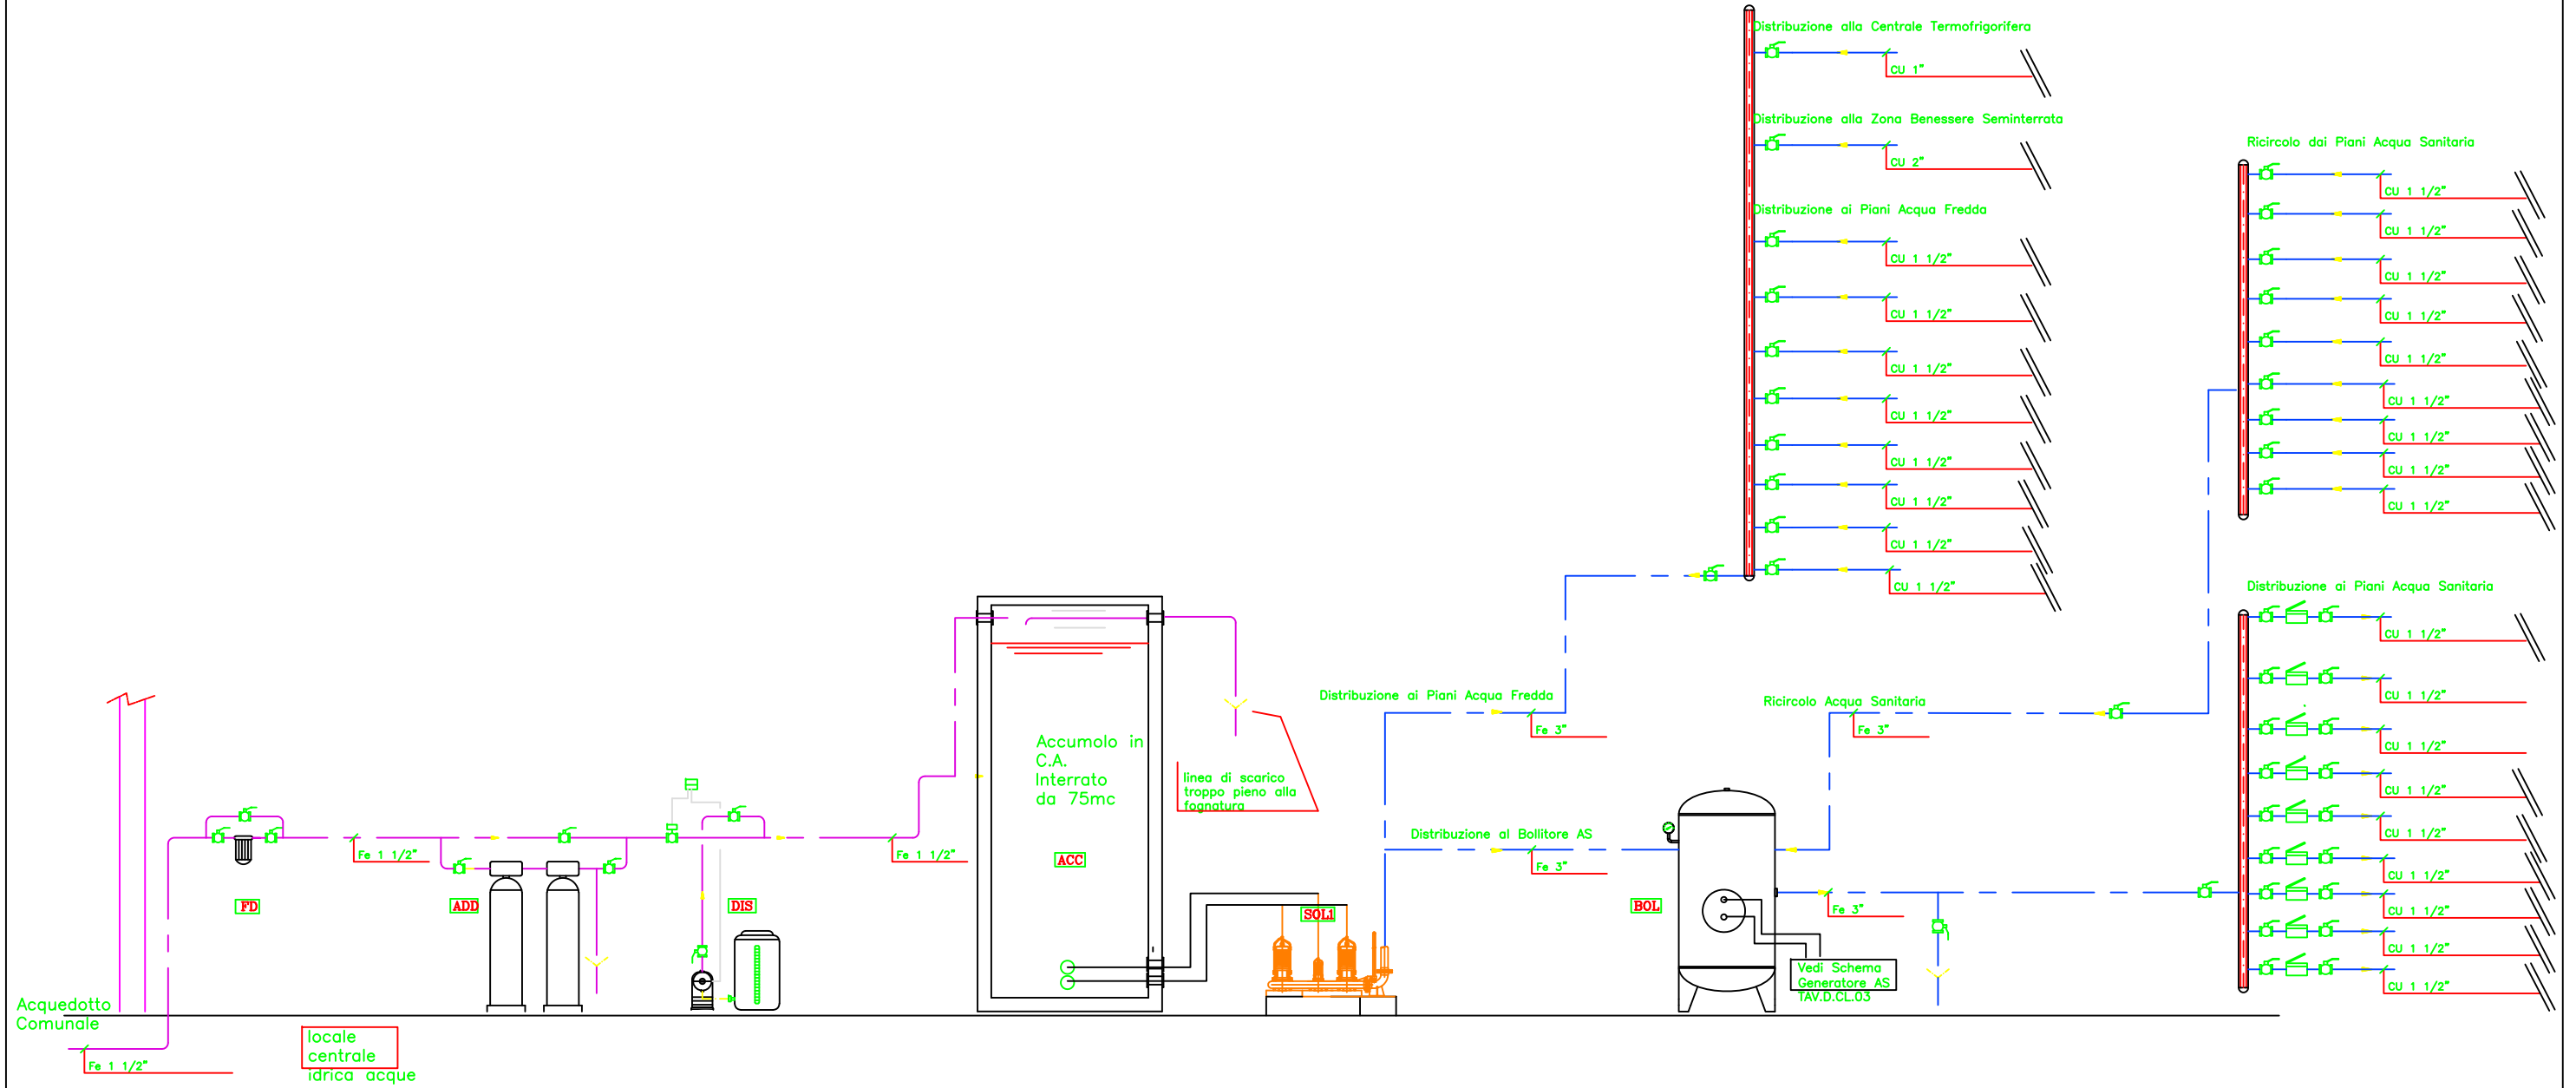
Distribuzione alla Centrale Termofrigorifera
CU 1"
Distribuzione alla Zona Benessere Seminterrata
CU 2"
Distribuzione ai Piani Acqua Fredda
CU 1 1/2"
CU 1 1/2"
CU 1 1/2"
CU 1 1/2"
CU 1 1/2"
CU 1 1/2"
CU 1 1/2"
CU 1 1/2"
Ricircolo dai Piani Acqua Sanitaria
CU 1 1/2"
CU 1 1/2"
CU 1 1/2"
CU 1 1/2"
CU 1 1/2"
CU 1 1/2"
CU 1 1/2"
CU 1 1/2"
CU 1 1/2"
Distribuzione ai Piani Acqua Sanitaria
CU 1 1/2"
CU 1 1/2"
CU 1 1/2"
CU 1 1/2"
CU 1 1/2"
CU 1 1/2"
CU 1 1/2"
CU 1 1/2"
CU 1 1/2"
Distribuzione ai Piani Acqua Fredda
Fe 3"
Ricircolo Acqua Sanitaria
Fe 3"
Distribuzione al Bollitore AS
Fe 3"
Fe 3"
Accumolo in C.A. Interrato da 75mc
linea di scarico troppo pieno alla fognatura
ACC
SOL1
BOL
Vedi Schema Generatore AS TAV.D.CL.03
Fe 1 1/2"
Fe 1 1/2"
FD
ADD
DIS
Acquedotto Comunale
Fe 1 1/2"
locale centrale idrica acque